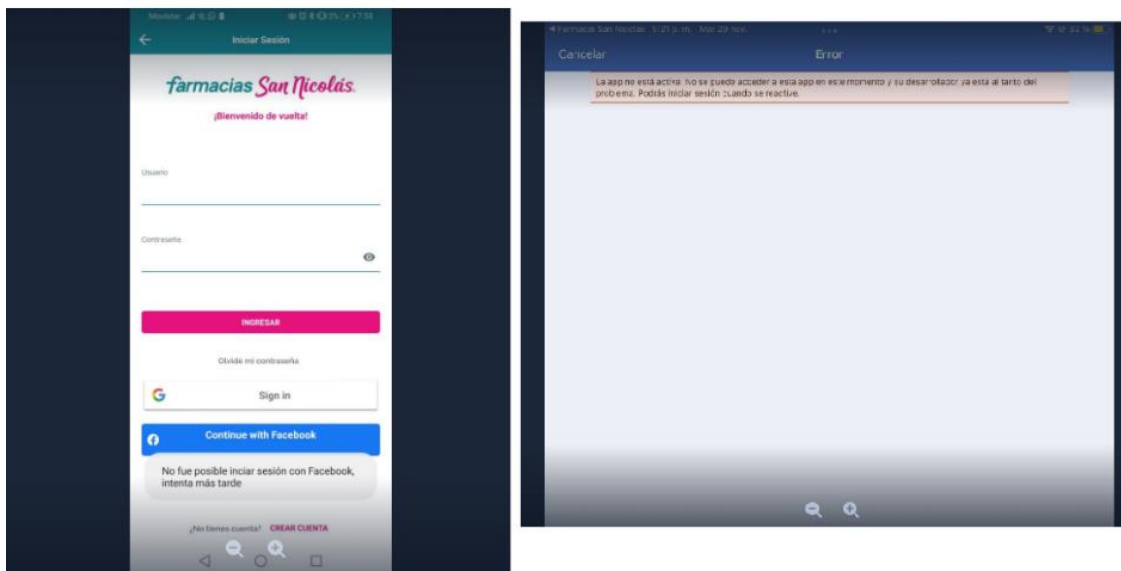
Movistar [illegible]

Iniciar Sesión

farmacias San Nicolás

¡Bienvenido de vuelta!

Usuario

Contraseña

INGRESAR

Olvidé mi contraseña

Sign in

Continue with Facebook

No fue posible iniciar sesión con Facebook, intenta más tarde

¿No tienes cuenta? CREAR CUENTA

◄ Farmacia San Nicolás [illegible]

Cancelar

Error

La app no está activa. No se puede acceder a esta app en este momento y su desarrollador ya está al tanto del problema. Podrás iniciar sesión cuando se reactive.